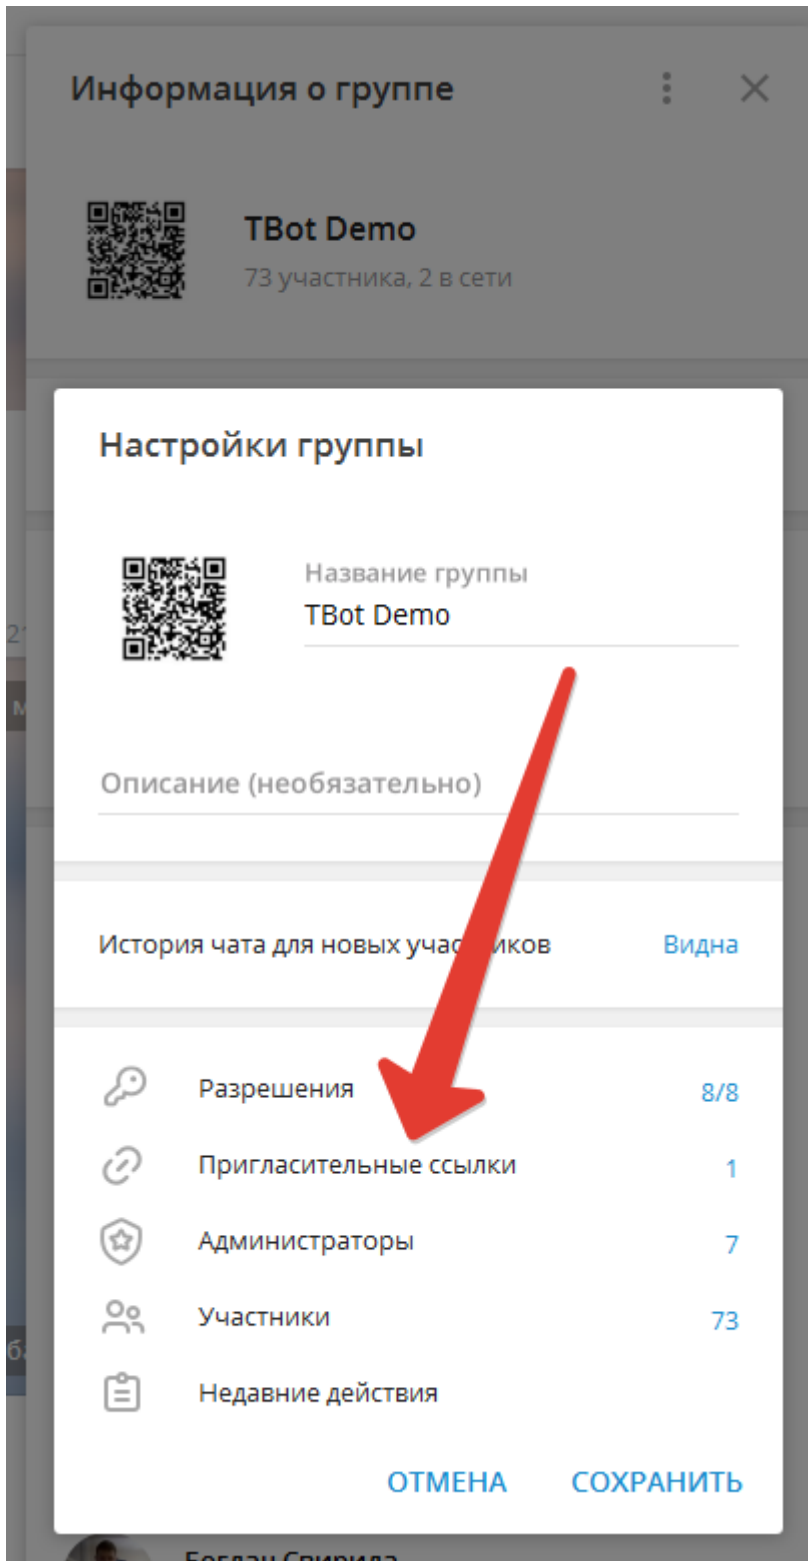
Информация о группе

TBot Demo
73 участника, 2 в сети

Настройки группы

Название группы
TBot Demo

Описание (необязательно)

История чата для новых участников Видна

Разрешения 8/8
Пригласительные ссылки 1
Администраторы 7
Участники 73
Недавние действия

ОТМЕНА СОХРАНИТЬ

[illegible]